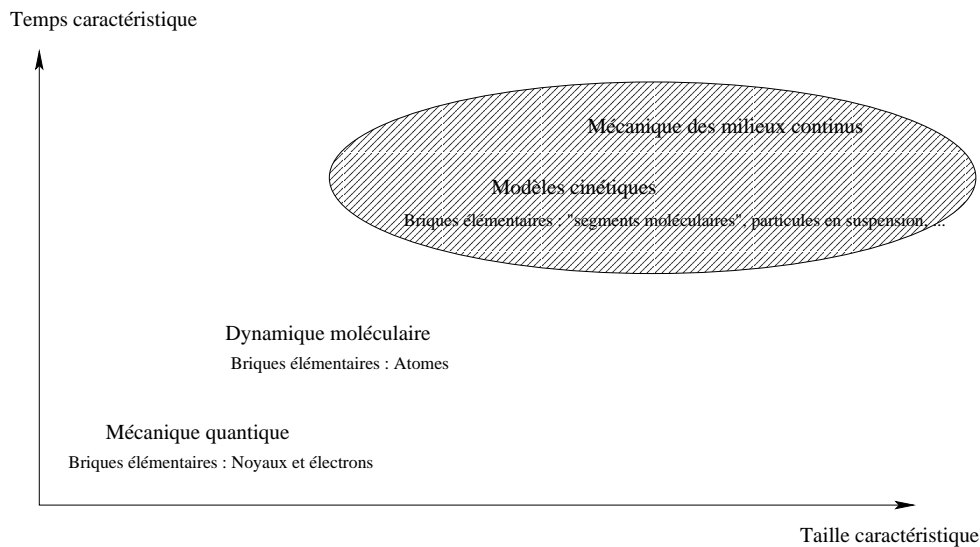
Temps caractéristique

Mécanique des milieux continus

Modèles cinétiques

Briques élémentaires : "segments moléculaires", particules en suspension, ...

Dynamique moléculaire

Briques élémentaires : Atomes

Mécanique quantique

Briques élémentaires : Noyaux et électrons

Taille caractéristique